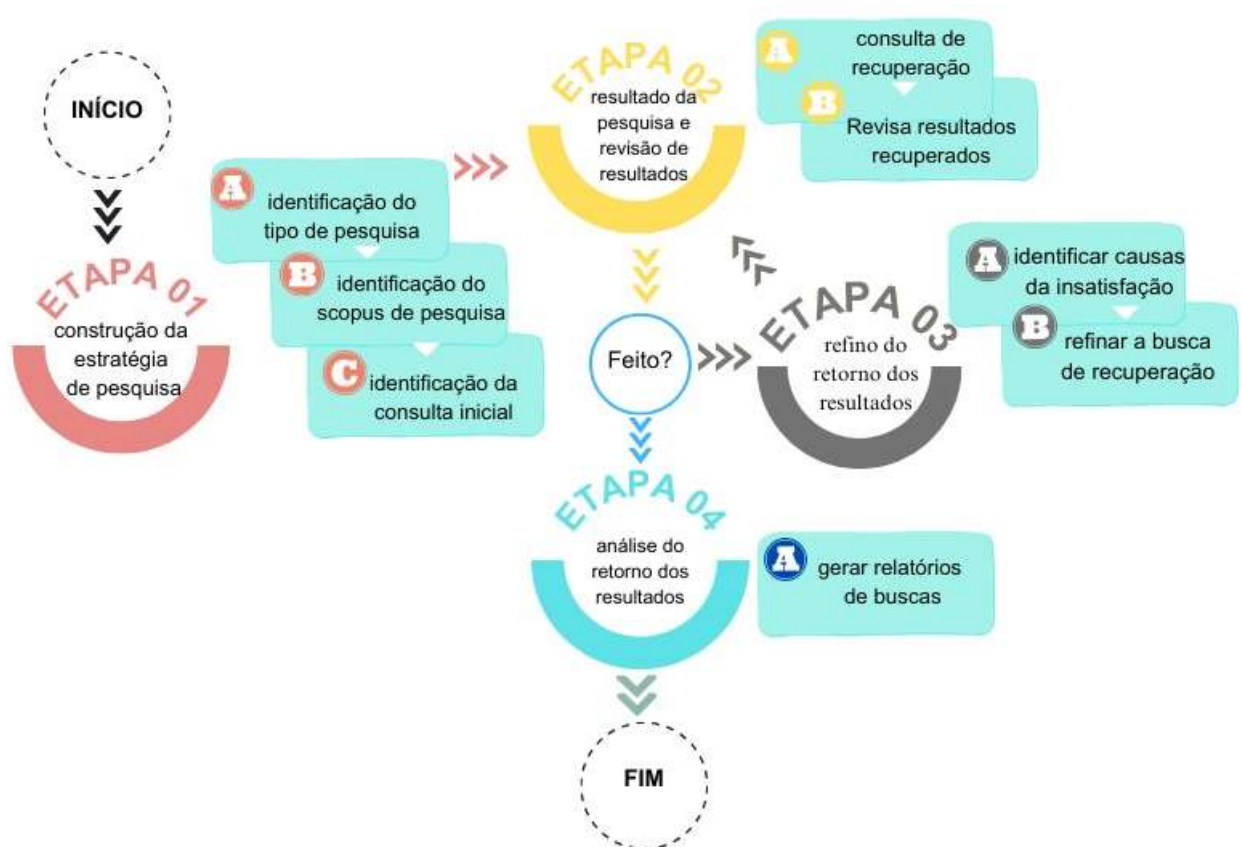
INÍCIO

ETAPA 01
construção da estratégia de pesquisa

A identificação do tipo de pesquisa

B identificação do scopus de pesquisa

C identificação da consulta inicial

ETAPA 02
resultado da pesquisa e revisão de resultados

A consulta de recuperação

B Revisa resultados recuperados

Feito?

ETAPA 03
refino do retorno dos resultados

A identificar causas da insatisfação

B refinar a busca de recuperação

ETAPA 04
análise do retorno dos resultados

A gerar relatórios de buscas

FIM